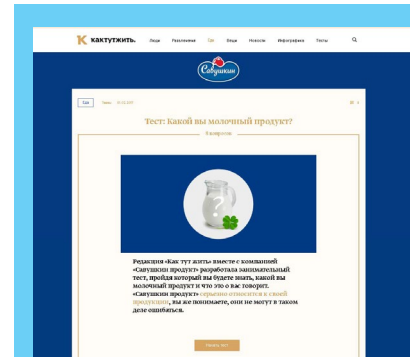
кактутжить. Люди Развлечения Еда Вещи Новости Инфографика Тесты

Савушкин

Еда Тесты 01.03.2017

Тест: Какой вы молочный продукт?

8 вопросов

?

Редакция «Как тут жить» вместе с компанией «Савушкин продукт» разработала занимательный тест, пройдя который вы будете знать, какой вы молочный продукт и что это о вас говорит. «Савушкин продукт» серьезно относится к своей продукции, вы же понимаете, они не могут в таком деле ошибаться.

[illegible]